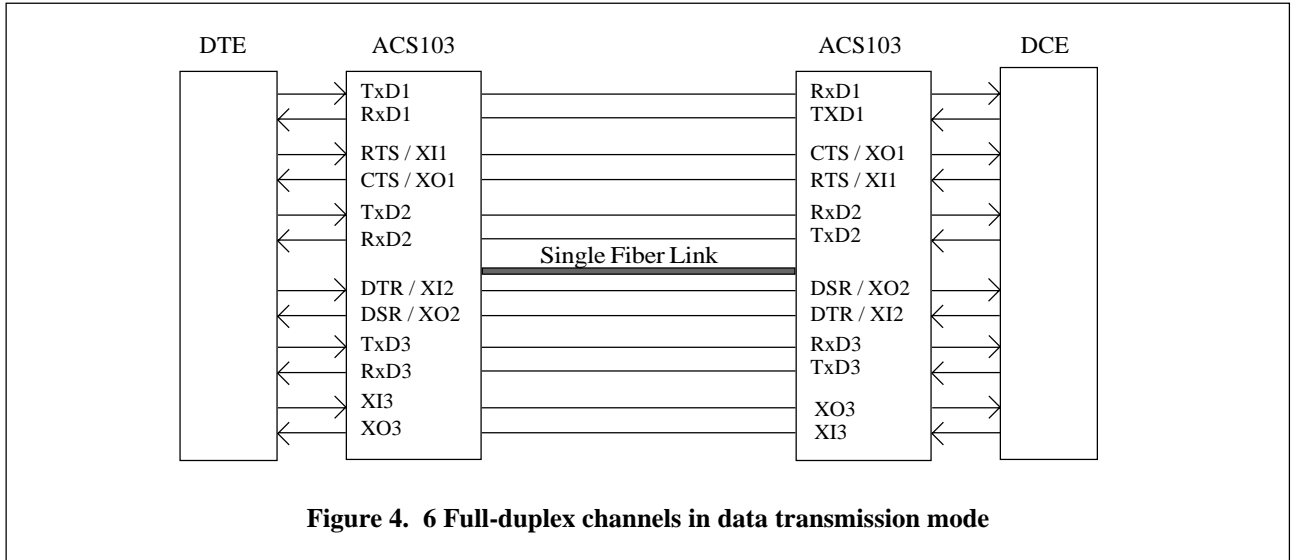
DTE
ACS103
ACS103
DCE

TxD1
RxD1
RTS / XI1
CTS / XO1
TxD2
RxD2
DTR / XI2
DSR / XO2
TxD3
RxD3
XI3
XO3

Single Fiber Link

RxD1
TXD1
CTS / XO1
RTS / XI1
RxD2
TxD2
DSR / XO2
DTR / XI2
RxD3
TxD3
XO3
XI3

**Figure 4. 6 Full-duplex channels in data transmission mode**